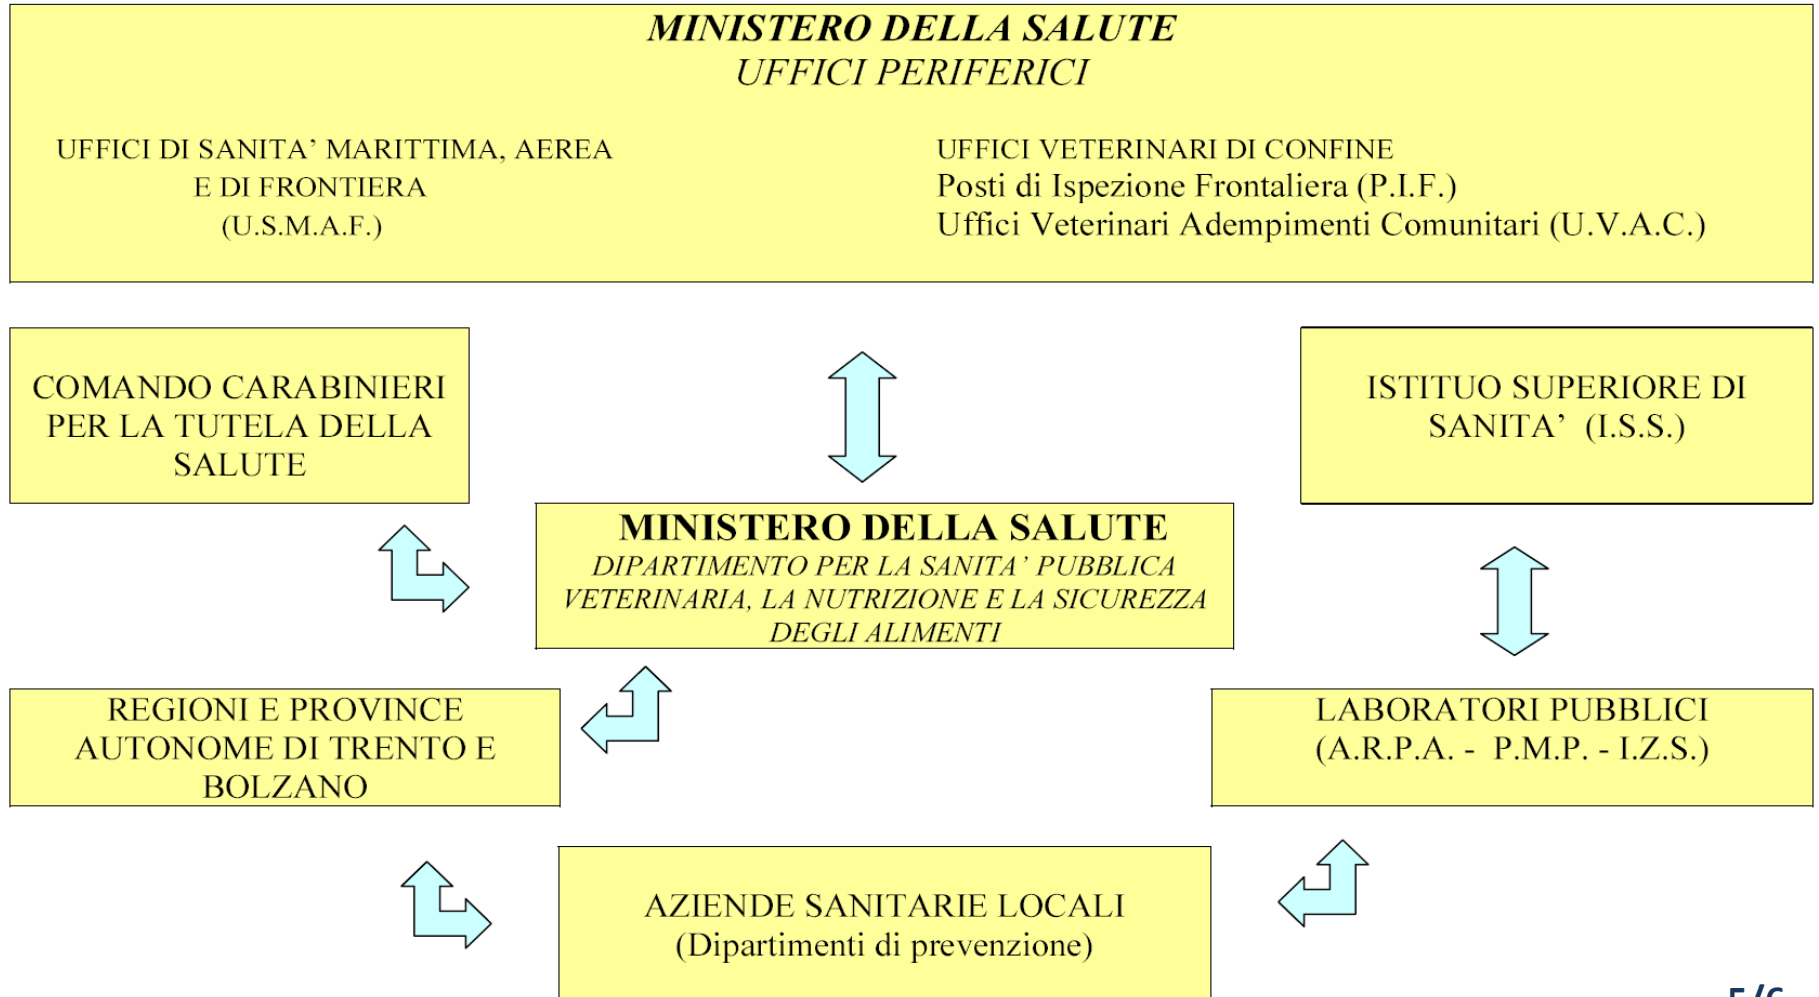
MINISTERO DELLA SALUTE
UFFICI PERIFERICI

UFFICI DI SANITA' MARITTIMA, AEREA E DI FRONTIERA (U.S.M.A.F.)

UFFICI VETERINARI DI CONFINE
Posti di Ispezione Frontaliera (P.I.F.)
Uffici Veterinari Adempimenti Comunitari (U.V.A.C.)

COMANDO CARABINIERI PER LA TUTELA DELLA SALUTE

ISTITUO SUPERIORE DI SANITA' (I.S.S.)

MINISTERO DELLA SALUTE
DIPARTIMENTO PER LA SANITA' PUBBLICA VETERINARIA, LA NUTRIZIONE E LA SICUREZZA DEGLI ALIMENTI

REGIONI E PROVINCE AUTONOME DI TRENTO E BOLZANO

LABORATORI PUBBLICI (A.R.P.A. - P.M.P. - I.Z.S.)

AZIENDE SANITARIE LOCALI (Dipartimenti di prevenzione)

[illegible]